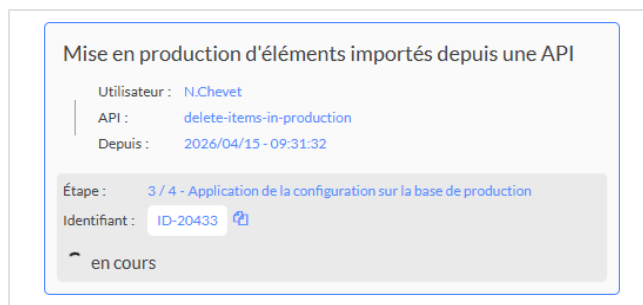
Mise en production d'éléments importés depuis une API

Utilisateur : N.Chevet
API : delete-items-in-production
Depuis : 2026/04/15 - 09:31:32

Étape : 3 / 4 - Application de la configuration sur la base de production
Identifiant : ID-20433

en cours